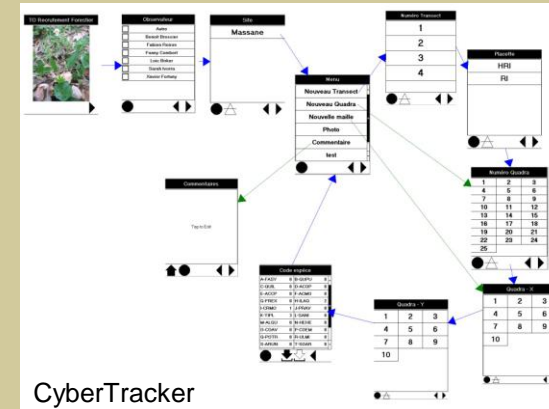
TD Recrutement Forestier

Observateur
Autre
Benoit Brossier
Fabien Ferrer
Fanny Comfort
Loic Boker
David Snohs
Xavier Forkey

Site
Massane

Numéro Transect
1
2
3
4

Placette
HRI
RI

Menu
Nouveau Transect
Nouveau Quadra
Nouvelle maille
Photo
Commentaire
test

Numéro Quadra
| 1 | 2 | 3 |
|---|---|---|
| 4 | 5 | 6 |
| 7 | 8 | 9 |
| 10 | 11 | 12 |
| 13 | 14 | 15 |
| 16 | 17 | 18 |
| 19 | 20 | 21 |
| 22 | 23 | 24 |
| 25 | | |

Commentaires
Tap to Edit

Code espèce
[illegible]

Quadra - X
| 1 | 2 | 3 |
|---|---|---|
| 4 | 5 | 6 |
| 7 | 8 | 9 |
| 10 | | |

Quadra - Y
| 1 | 2 | 3 |
|---|---|---|
| 4 | 5 | 6 |
| 7 | 8 | 9 |
| 10 | | |

CyberTracker